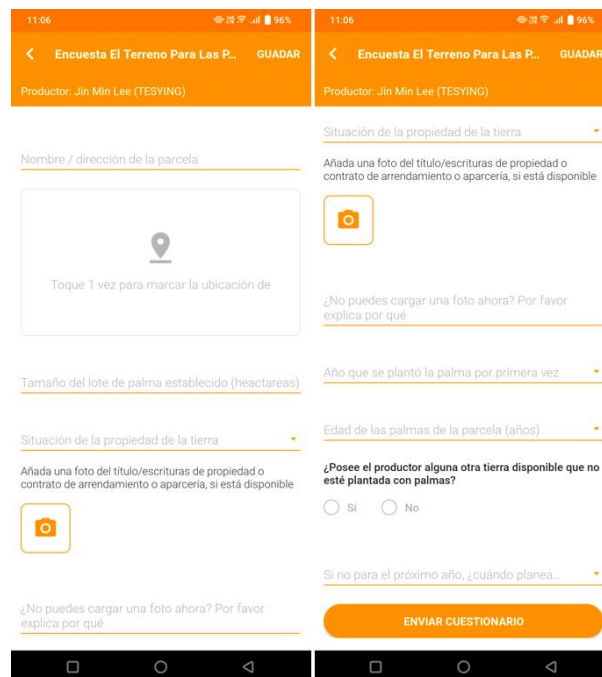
11:06 96%

Encuesta El Terreno Para Las P... GUADAR

Productor: Jin Min Lee (TESYING)

Nombre / dirección de la parcela

Toque 1 vez para marcar la ubicación de

Tamaño del lote de palma establecido (heactareas)

Situación de la propiedad de la tierra

Añada una foto del título/escrituras de propiedad o contrato de arrendamiento o aparcería, si está disponible

¿No puedes cargar una foto ahora? Por favor explica por qué

11:06 96%

Encuesta El Terreno Para Las P... GUADAR

Productor: Jin Min Lee (TESYING)

Situación de la propiedad de la tierra

Añada una foto del título/escrituras de propiedad o contrato de arrendamiento o aparcería, si está disponible

¿No puedes cargar una foto ahora? Por favor explica por qué

Año que se plantó la palma por primera vez

Edad de las palmas de la parcela (años)

¿Posee el productor alguna otra tierra disponible que no esté plantada con palmas?

Sí No

Si no para el próximo año, ¿cuándo planea...

ENVIAR CUESTIONARIO